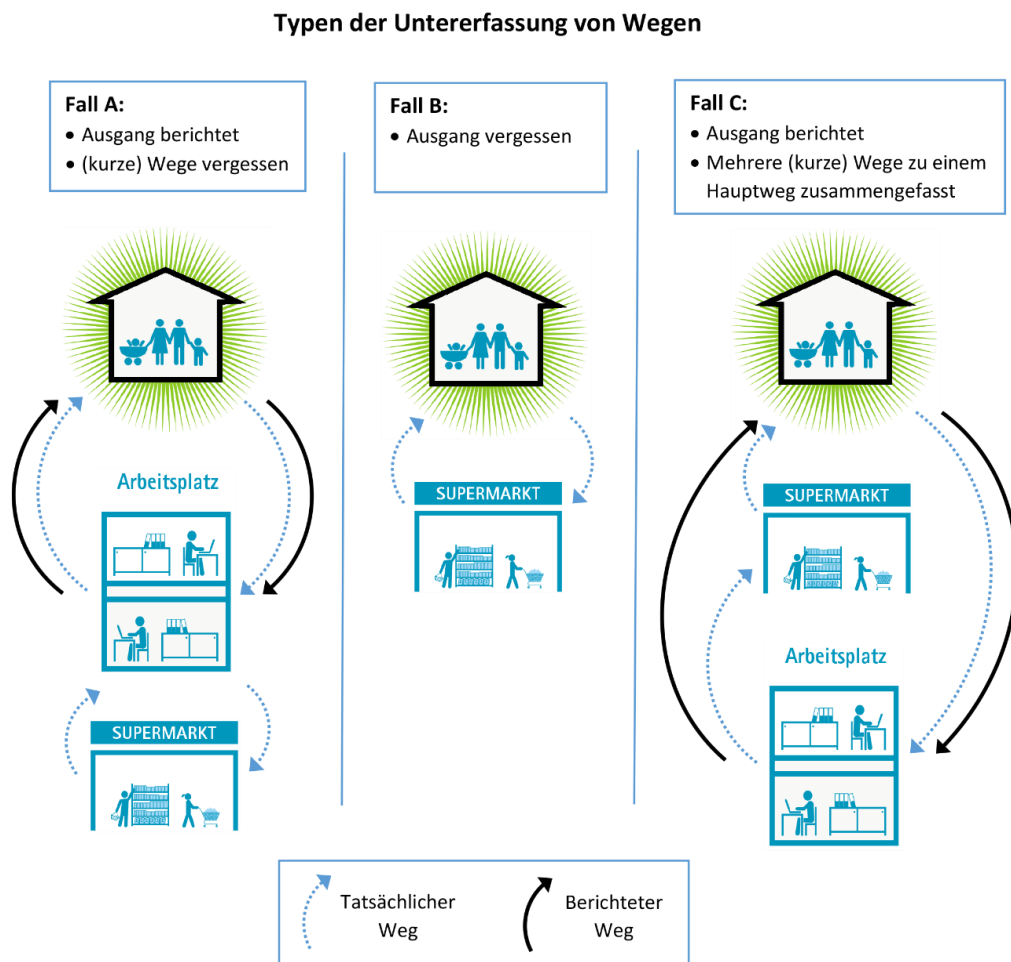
Typen der Untererfassung von Wegen

Fall A:
• Ausgang berichtet
• (kurze) Wege vergessen

Arbeitsplatz

SUPERMARKT

Fall B:
• Ausgang vergessen

SUPERMARKT

Fall C:
• Ausgang berichtet
• Mehrere (kurze) Wege zu einem Hauptweg zusammengefasst

SUPERMARKT

Arbeitsplatz

Tatsächlicher Weg

Berichteter Weg